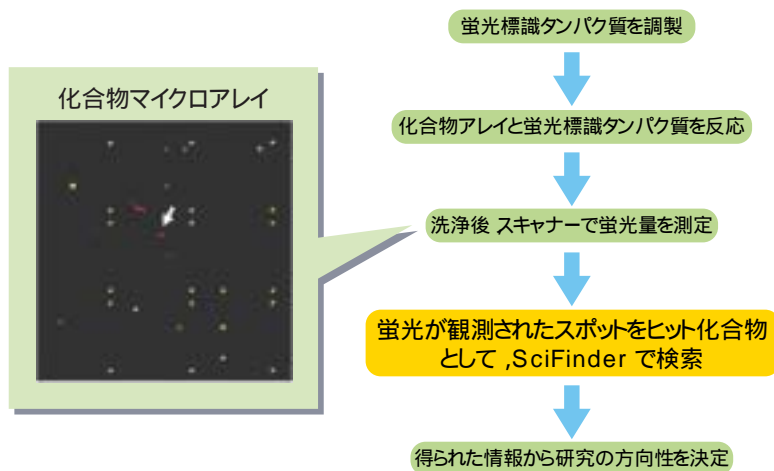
化合物マイクロアレイ

蛍光標識タンパク質を調製

化合物アレイと蛍光標識タンパク質を反応

洗浄後 スキャナーで蛍光量を測定

蛍光が観測されたスポットをヒット化合物として ,SciFinder で検索

得られた情報から研究の方向性を決定